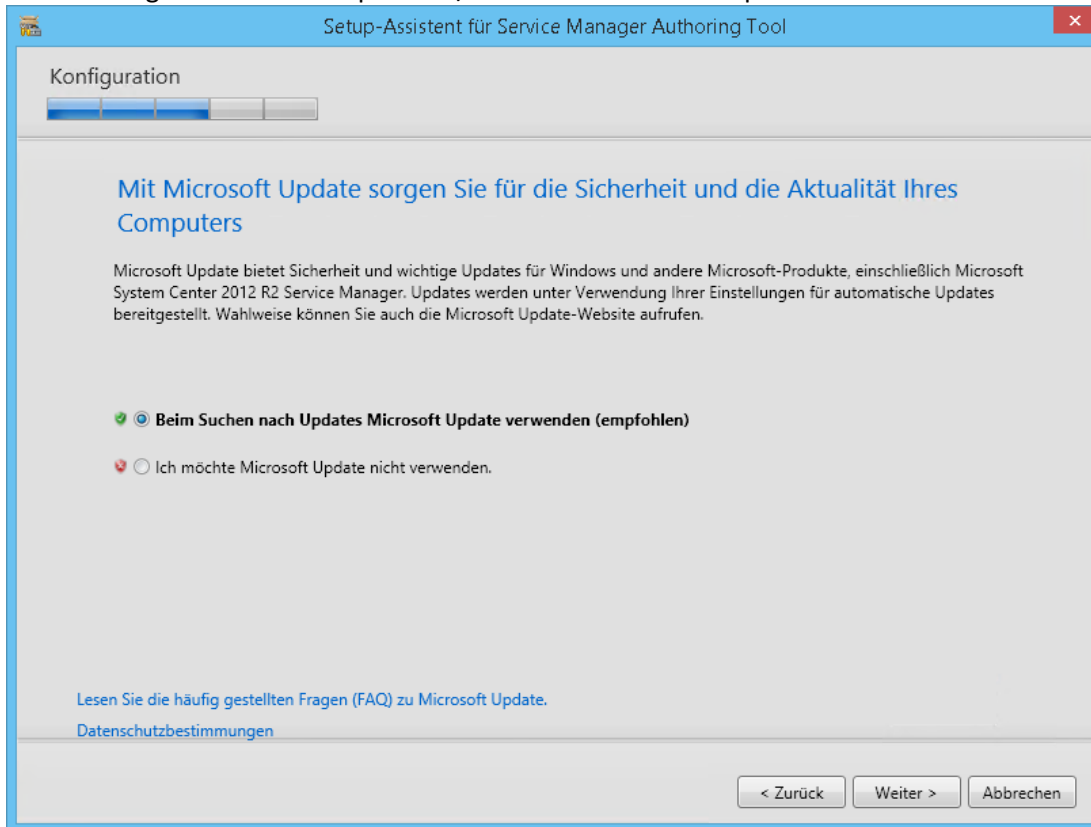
Setup-Assistent für Service Manager Authoring Tool

Konfiguration

Mit Microsoft Update sorgen Sie für die Sicherheit und die Aktualität Ihres Computers

Microsoft Update bietet Sicherheit und wichtige Updates für Windows und andere Microsoft-Produkte, einschließlich Microsoft System Center 2012 R2 Service Manager. Updates werden unter Verwendung Ihrer Einstellungen für automatische Updates bereitgestellt. Wahlweise können Sie auch die Microsoft Update-Website aufrufen.

Beim Suchen nach Updates Microsoft Update verwenden (empfohlen)

Ich möchte Microsoft Update nicht verwenden.

Lesen Sie die häufig gestellten Fragen (FAQ) zu Microsoft Update.

Datenschutzbestimmungen

< Zurück

Weiter >

Abbrechen